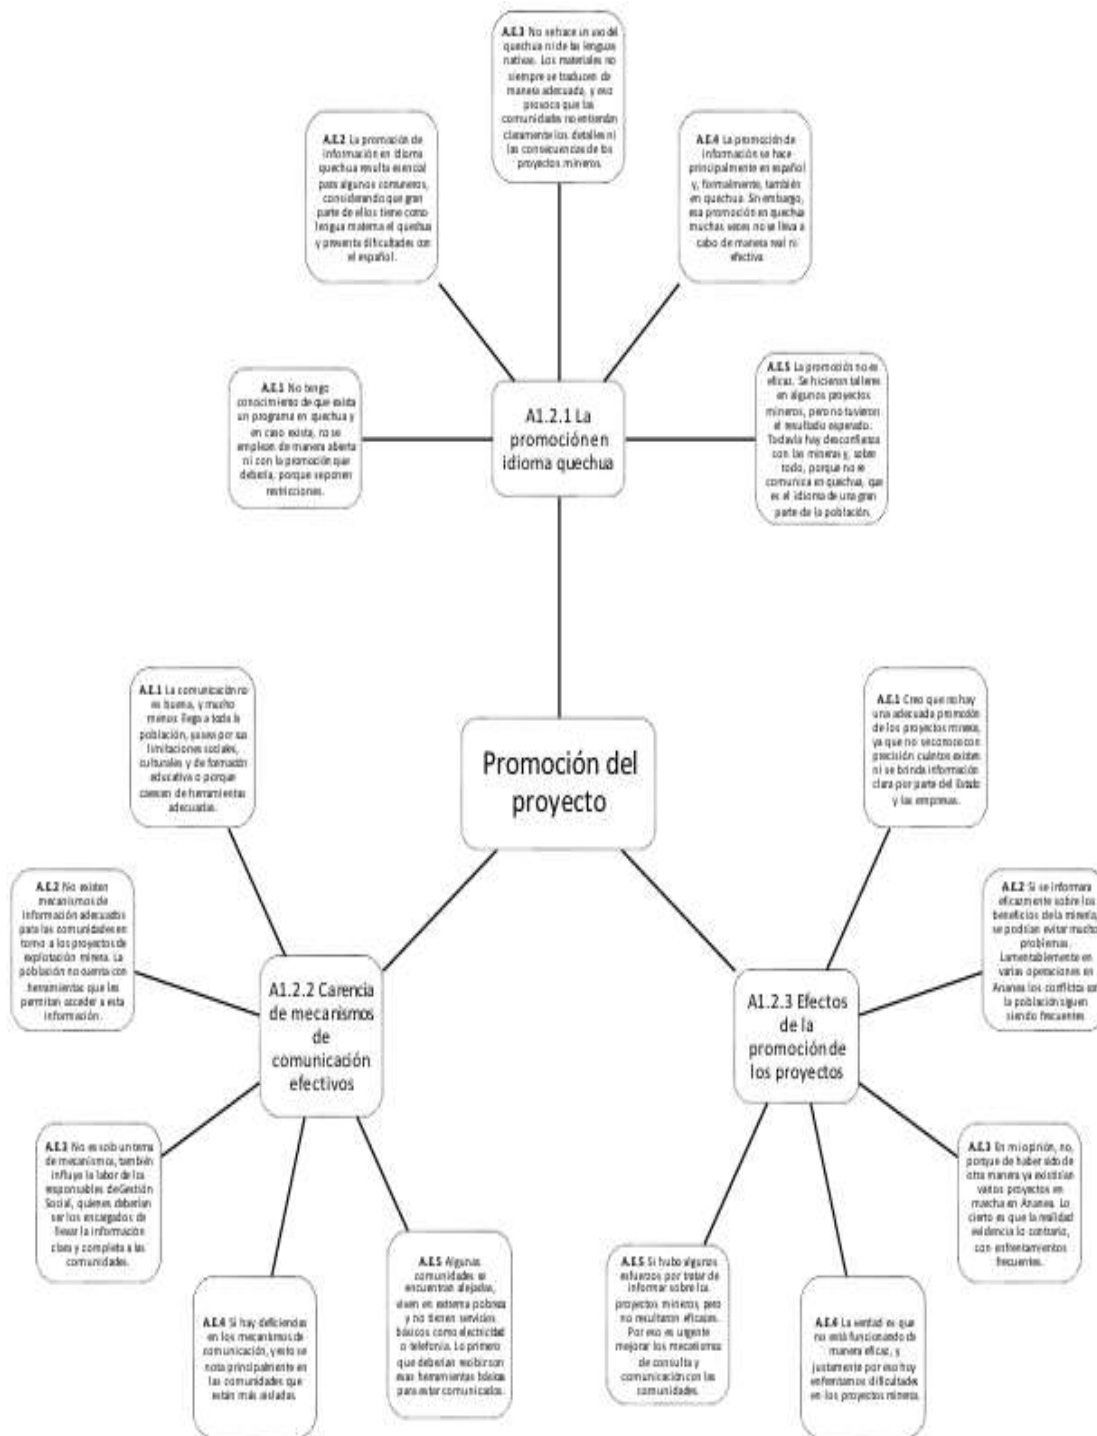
A.E.3 No se hace un uso del quechua ni de las lenguas nativas. Los materiales no siempre se traducen de manera adecuada, y eso provoca que las comunidades no entiendan claramente los detalles ni las consecuencias de los proyectos mineros.

A.E.2 La promoción de información en idioma quechua resulta esencial para algunos comuneros, considerando que gran parte de ellos tiene como lengua materna el quechua y presenta dificultades con el español.

A.E.4 La promoción de información se hace principalmente en español y, formalmente, también en quechua. Sin embargo, esa promoción en quechua muchas veces no se lleva a cabo de manera real ni efectiva.

A.E.1 No tengo conocimiento de que exista un programa en quechua y en caso exista, no se emplea de manera abierta ni con la promoción que debería, porque suponen restricciones.

A1.2.1 La promoción en idioma quechua

A.E.5 La promoción no es eficaz. Se hicieron talleres en algunos proyectos mineros, pero no tuvieron el resultado esperado. Todavía hay desconfianza con las mineras y, sobre todo, porque no se comunica en quechua, que es el idioma de una gran parte de la población.

A.E.1 La comunicación no es buena, y mucho menos llega a toda la población, ya sea por sus limitaciones sociales, culturales y de formación educativa o porque carecen de herramientas adecuadas.

Promoción del proyecto

A.E.1 Creo que no hay una adecuada promoción de los proyectos mineros, ya que no se conoce con precisión cuántos existen ni se brinda información clara por parte del Estado y las empresas.

A.E.2 No existen mecanismos de información adecuados para las comunidades en torno a los proyectos de explotación minera. La población no cuenta con herramientas que les permitan acceder a esta información.

A.E.2 Si se informara eficazmente sobre los beneficios de la minería, se podrían evitar muchos problemas. Lamentablemente en varias operaciones en Ananea los conflictos con la población siguen siendo frecuentes.

A1.2.2 Carencia de mecanismos de comunicación efectivos

A1.2.3 Efectos de la promoción de los proyectos

A.E.3 No es solo un tema de mecanismos, también influye la labor de los responsables de Gestión Social, quienes deberían ser los encargados de llevar la información clara y completa a las comunidades.

A.E.3 En mi opinión, no, porque de haber sido de otra manera ya existirían varios proyectos en marcha en Ananea. Lo cierto es que la realidad evidencia lo contrario, con enfrentamientos frecuentes.

A.E.5 Algunas comunidades se encuentran alejadas, viven en extrema pobreza y no tienen servicios básicos como electricidad o telefonía. Lo primero que deberían recibir son esas herramientas básicas para estar comunicados.

A.E.5 Si hubo algunos esfuerzos por tratar de informar sobre los proyectos mineros, pero no resultaron eficaces. Por eso es urgente mejorar los mecanismos de consulta y comunicación con las comunidades.

A.E.4 Sí hay deficiencias en los mecanismos de comunicación, y esto se nota principalmente en las comunidades que están más aisladas.

A.E.4 La verdad es que no está funcionando de manera eficaz, y justamente por eso hoy enfrentamos dificultades en los proyectos mineros.